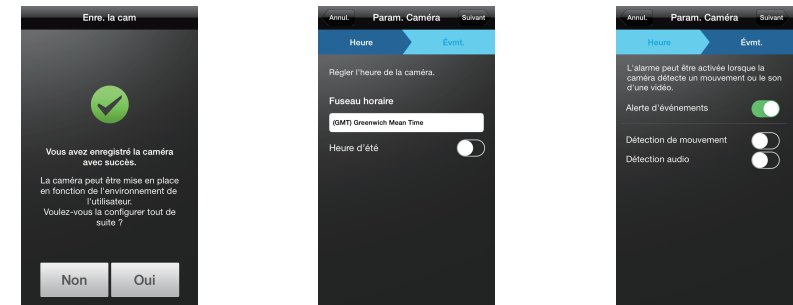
Enre. la cam

Vous avez enregistré la caméra avec succès.

La caméra peut être mise en place en fonction de l'environnement de l'utilisateur. Voulez-vous la configurer tout de suite ?

Non

Oui

Annul.

Param. Caméra

Suivant

Heure

Évmt.

Régler l'heure de la caméra.

Fuseau horaire

(GMT) Greenwich Mean Time

Heure d'été

Annul.

Param. Caméra

Suivant

Heure

Évmt.

L'alarme peut être activée lorsque la caméra détecte un mouvement ou le son d'une vidéo.

Alerte d'événements

Détection de mouvement

Détection audio